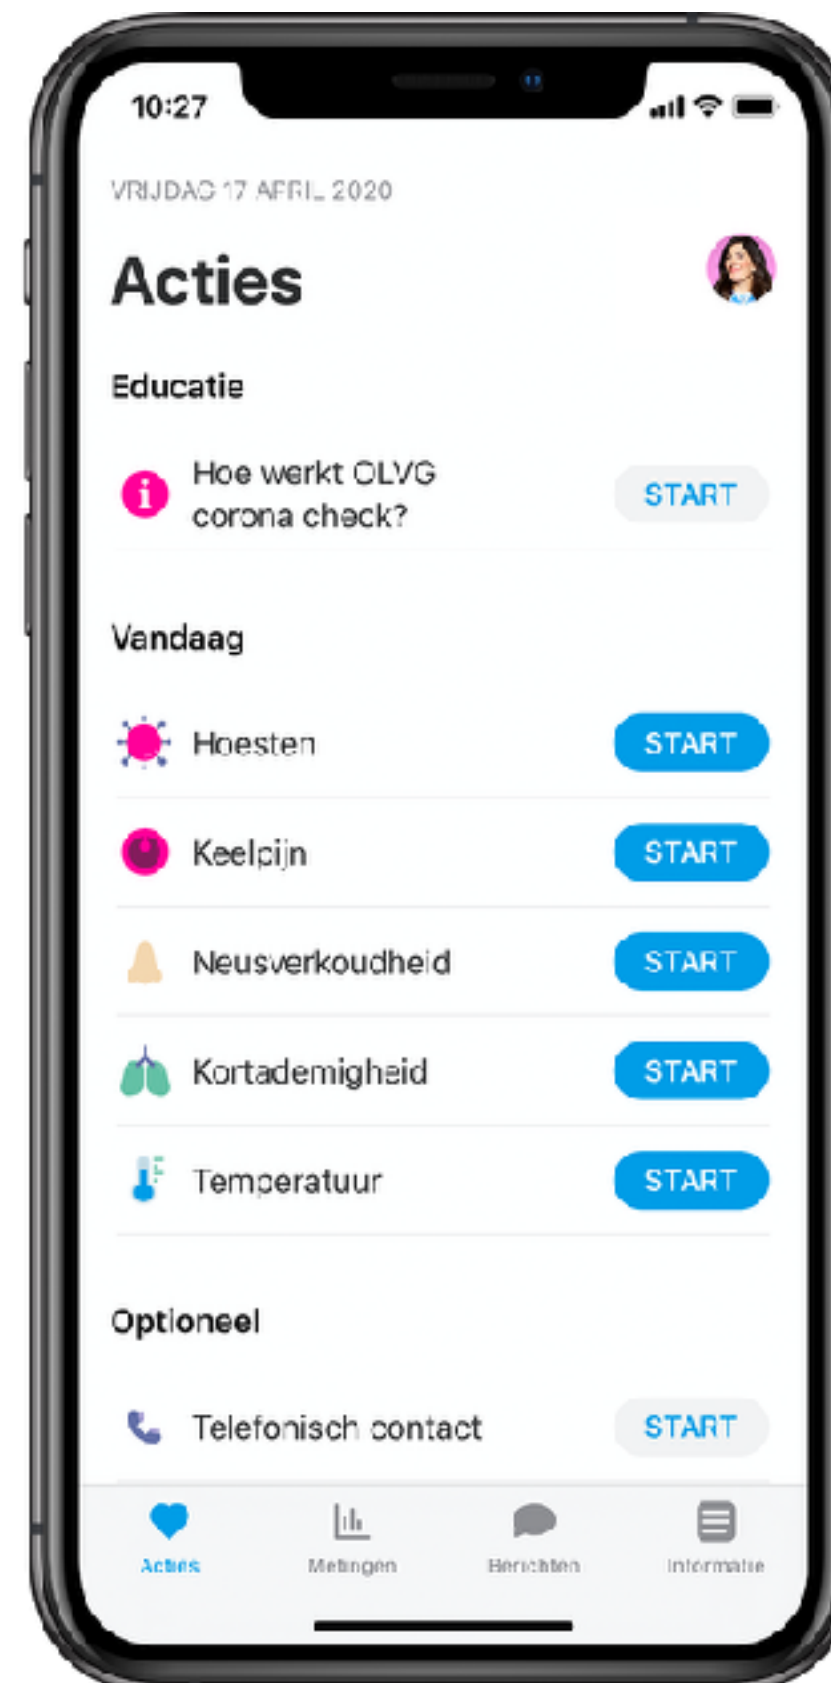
10:27

VRIJDAG 17 APRIL 2020

Acties

Educatie

Hoe werkt OLVG corona check?

START

Vandaag

Hoesten

START

Keelpijn

START

Neusverkoudheid

START

Kortademigheid

START

Temperatuur

START

Optioneel

Telefonisch contact

START

Acties

Metingen

Berichten

Informatie